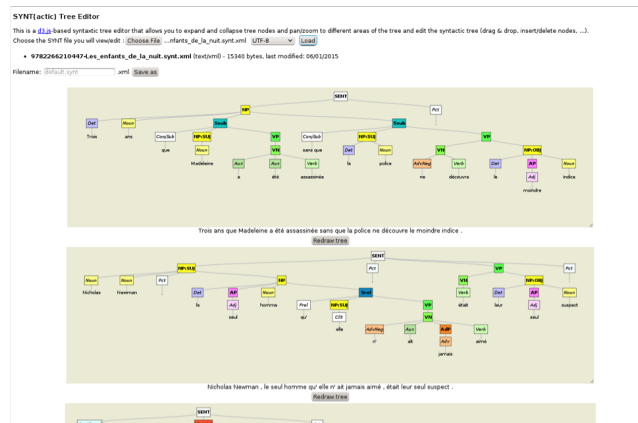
SYNT(actic) Tree Editor

This is a d3.js-based syntactic tree editor that allows you to expand and collapse tree nodes and pan/zoom to different areas of the tree and edit the syntactic tree (drag & drop, insert/delete nodes, ...).

Choose the SYNT file you will view/edit : Choose File ...nfants_de_la_nuit.synt.xml UTF-8 Load

• 9782266210447-Les_enfants_de_la_nuit.synt.xml (text/xml) - 15340 bytes, last modified: 06/01/2015

Filename: default.synt .xml Save as

SENT
NP
Pct
Det
Noun
Ssub
Ssub
Trois
ans
ConjSub
NP:SUJ
VP
ConjSub
NP:SUJ
VP
que
Noun
VN
sans que
Det
Noun
VN
NP:OBJ
Madeleine
Aux
Aux
Verb
la
police
AdvNeg
Verb
Det
AP
Noun
a
été
assassinée
ne
découvre
le
Adj
indice
moindre

Trois ans que Madeleine a été assassinée sans que la police ne découvre le moindre indice .

Redraw tree

SENT
NP:SUJ
Pct
VP
Pct
Noun
Noun
Pct
NP
VN
Det
NP:OBJ
Nicholas
Newman
,
Det
AP
Noun
,
Verb
leur
AP
Noun
le
Adj
homme
Prel
Ssub
était
Adj
suspect
seul
qu'
NP:SUJ
VP
seul
Clit
VN
elle
AdvNeg
Aux
AdP
Verb
n'
ait
Adv
aimé
jamais

Nicholas Newman , le seul homme qu' elle n' ait jamais aimé , était leur seul suspect .

Redraw tree

SENT